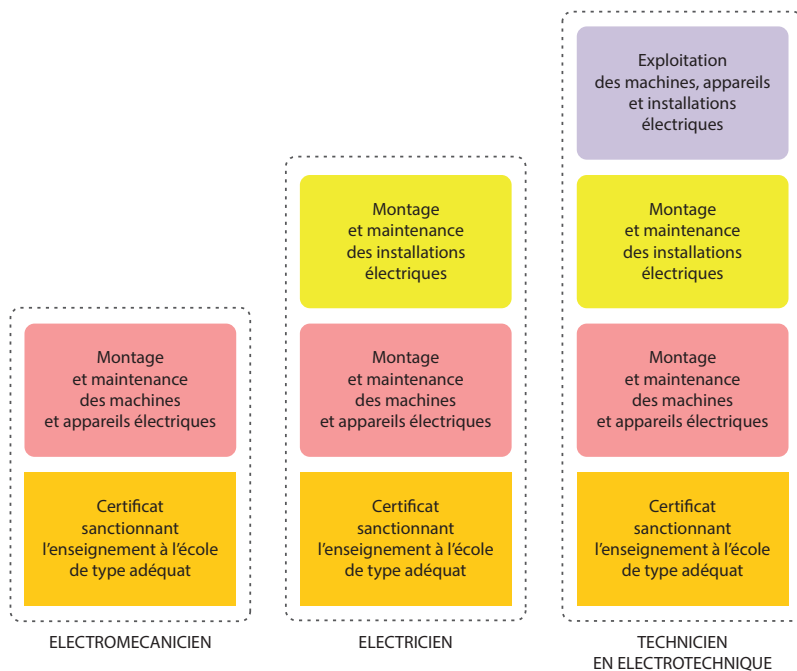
Montage et maintenance des machines et appareils électriques

Certificat sanctionnant l'enseignement à l'école de type adéquat

ELECTROMECANICIEN

Montage et maintenance des installations électriques

Montage et maintenance des machines et appareils électriques

Certificat sanctionnant l'enseignement à l'école de type adéquat

ELECTRICIEN

Exploitation des machines, appareils et installations électriques

Montage et maintenance des installations électriques

Montage et maintenance des machines et appareils électriques

Certificat sanctionnant l'enseignement à l'école de type adéquat

TECHNICIEN EN ELECTROTECHNIQUE